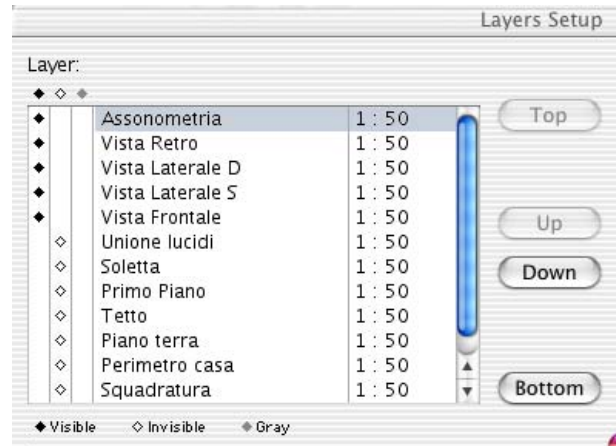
Layers Setup

Layer:

◆ ◇ ◆

| | | | | |
|---|---|---|---|---|
| ◆ | | | Assonometria | 1 : 50 |
| ◆ | | | Vista Retro | 1 : 50 |
| ◆ | | | Vista Laterale D | 1 : 50 |
| ◆ | | | Vista Laterale S | 1 : 50 |
| ◆ | | | Vista Frontale | 1 : 50 |
| | ◇ | | Unione lucidi | 1 : 50 |
| | ◇ | | Soletta | 1 : 50 |
| | ◇ | | Primo Piano | 1 : 50 |
| | ◇ | | Tetto | 1 : 50 |
| | ◇ | | Piano terra | 1 : 50 |
| | ◇ | | Perimetro casa | 1 : 50 |
| | ◇ | | Squadratura | 1 : 50 |

Top

Up

Down

Bottom

◆ Visible ◇ Invisible ◆ Gray